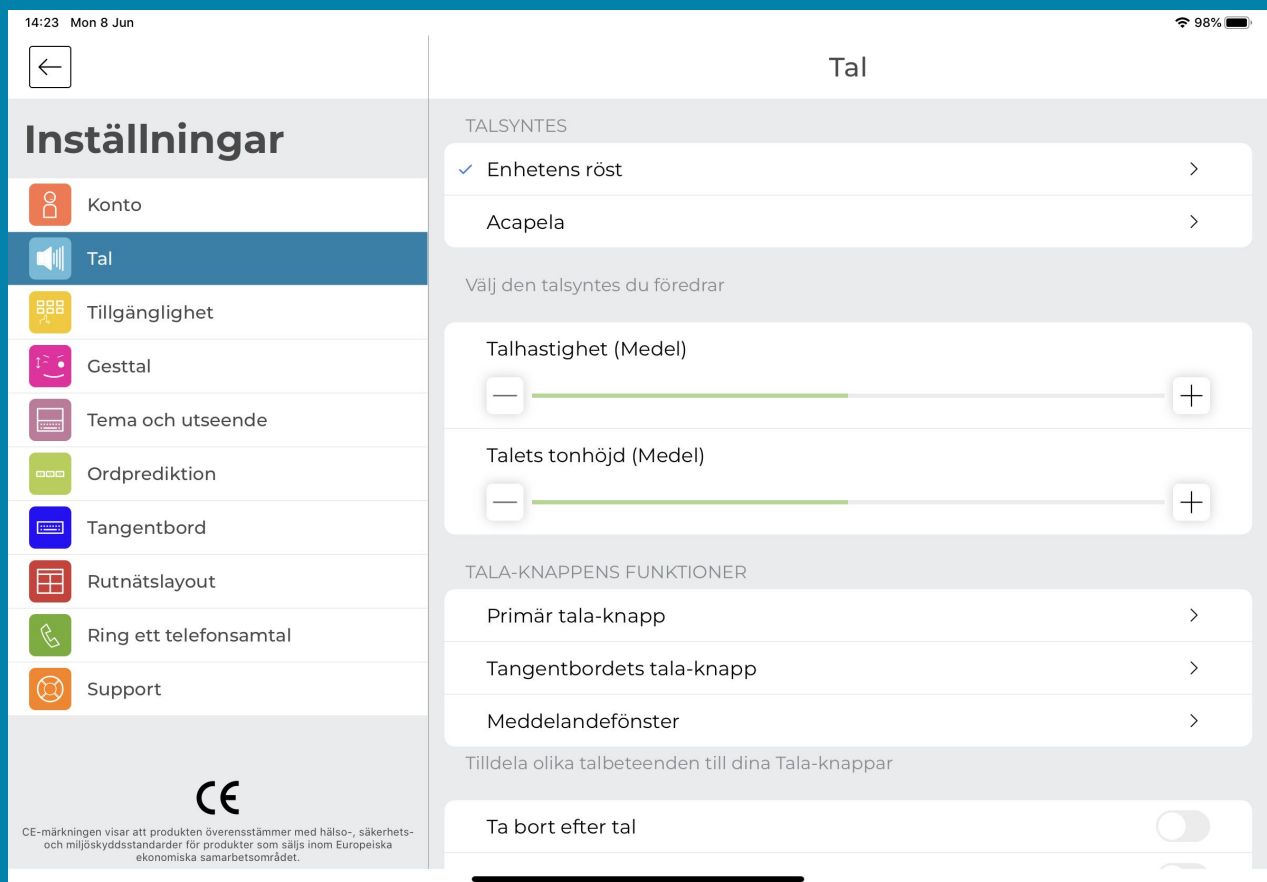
14:23 Mon 8 Jun

98%

Inställningar

Konto

Tal

Tillgänglighet

Gesttal

Tema och utseende

Ordprediktion

Tangentbord

Rutnätslayout

Ring ett telefonsamtal

Support

CE

CE-märkningen visar att produkten överensstämmer med hälso-, säkerhets- och miljöskyddsstandarder för produkter som säljs inom Europeiska ekonomiska samarbetsområdet.

Tal

TALSYNTES

✓ Enhetens röst

Acapela

Välj den talsyntes du föredrar

Talhastighet (Medel)

Talets tonhöjd (Medel)

TALA-KNAPPENS FUNKTIONER

Primär tala-knapp

Tangentbordets tala-knapp

Meddelandefönster

Tilldela olika talbeteenden till dina Tala-knappar

Ta bort efter tal